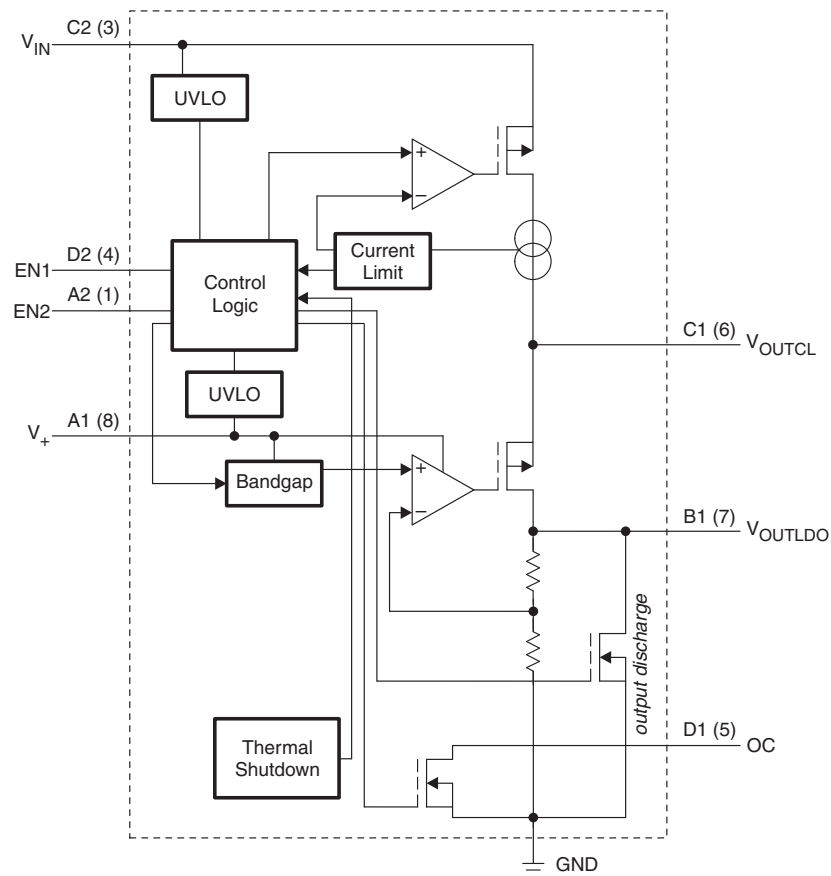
$V_{IN}$ C2 (3)

UVLO

+

−

Current Limit

EN1 D2 (4)

EN2 A2 (1)

Control Logic

C1 (6) $V_{OUTCL}$

UVLO

$V_{+}$ A1 (8)

Bandgap

+

−

B1 (7) $V_{OUTLDO}$

output discharge

Thermal Shutdown

D1 (5) OC

GND